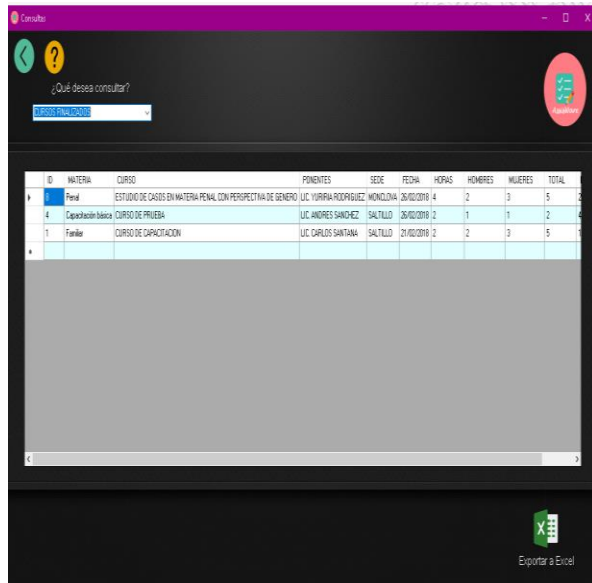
Consultas

¿Qué desea consultar?

CURSOS FINALIZADOS

| ID | MATERIA | CURSO | PONENTES | SEDE | FECHA | HORAS | HOMBRES | MUJERES | TOTAL |
|---|---|---|---|---|---|---|---|---|---|
| 8 | Penal | ESTUDIO DE CASOS EN MATERIA PENAL CON PERSPECTIVA DE GENERO | LIC. YURIRIA RODRIGUEZ | MONCLOVA | 26/02/2018 | 4 | 2 | 3 | 5 |
| 4 | Capacitación básica | CURSO DE PRUEBA | LIC. ANDRES SANCHEZ | SALTILLO | 26/02/2018 | 2 | 1 | 1 | 2 |
| 1 | Familiar | CURSO DE CAPACITACION | LIC. CARLOS SANTANA | SALTILLO | 21/02/2018 | 2 | 2 | 3 | 5 |

Exportar a Excel